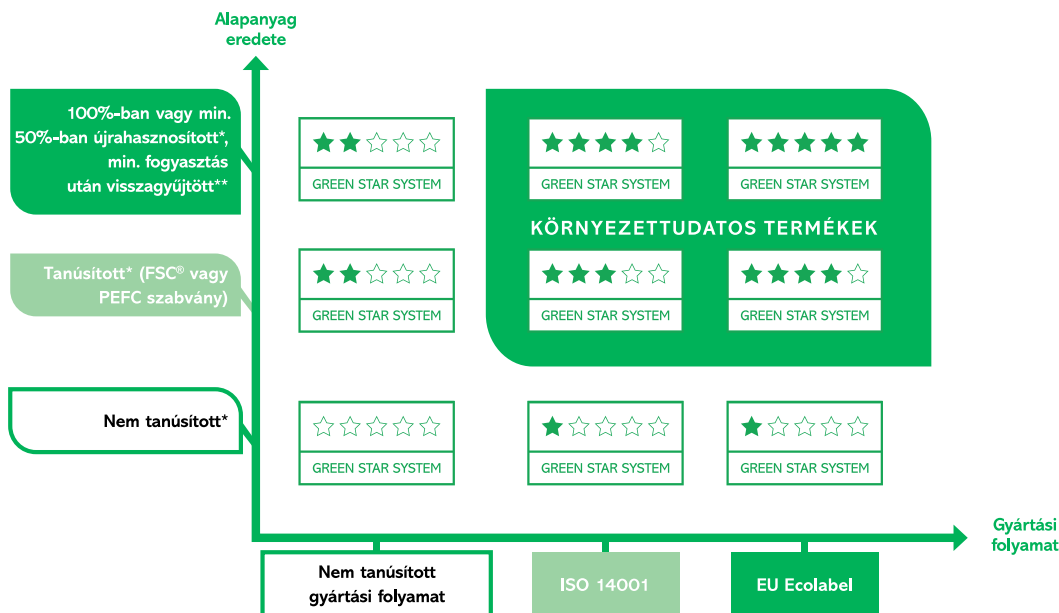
Alapanyag eredete

100%-ban vagy min. 50%-ban újrahasznosított*, min. fogyasztás után visszagyűjtött**

Tanúsított* (FSC® vagy PEFC szabvány)

Nem tanúsított*

GREEN STAR SYSTEM

GREEN STAR SYSTEM

GREEN STAR SYSTEM

GREEN STAR SYSTEM

GREEN STAR SYSTEM

KÖRNYEZETTUDATOS TERMÉKEK

GREEN STAR SYSTEM

GREEN STAR SYSTEM

GREEN STAR SYSTEM

GREEN STAR SYSTEM

GREEN STAR SYSTEM

GREEN STAR SYSTEM

Gyártási folyamat

Nem tanúsított gyártási folyamat

ISO 14001

EU Ecolabel